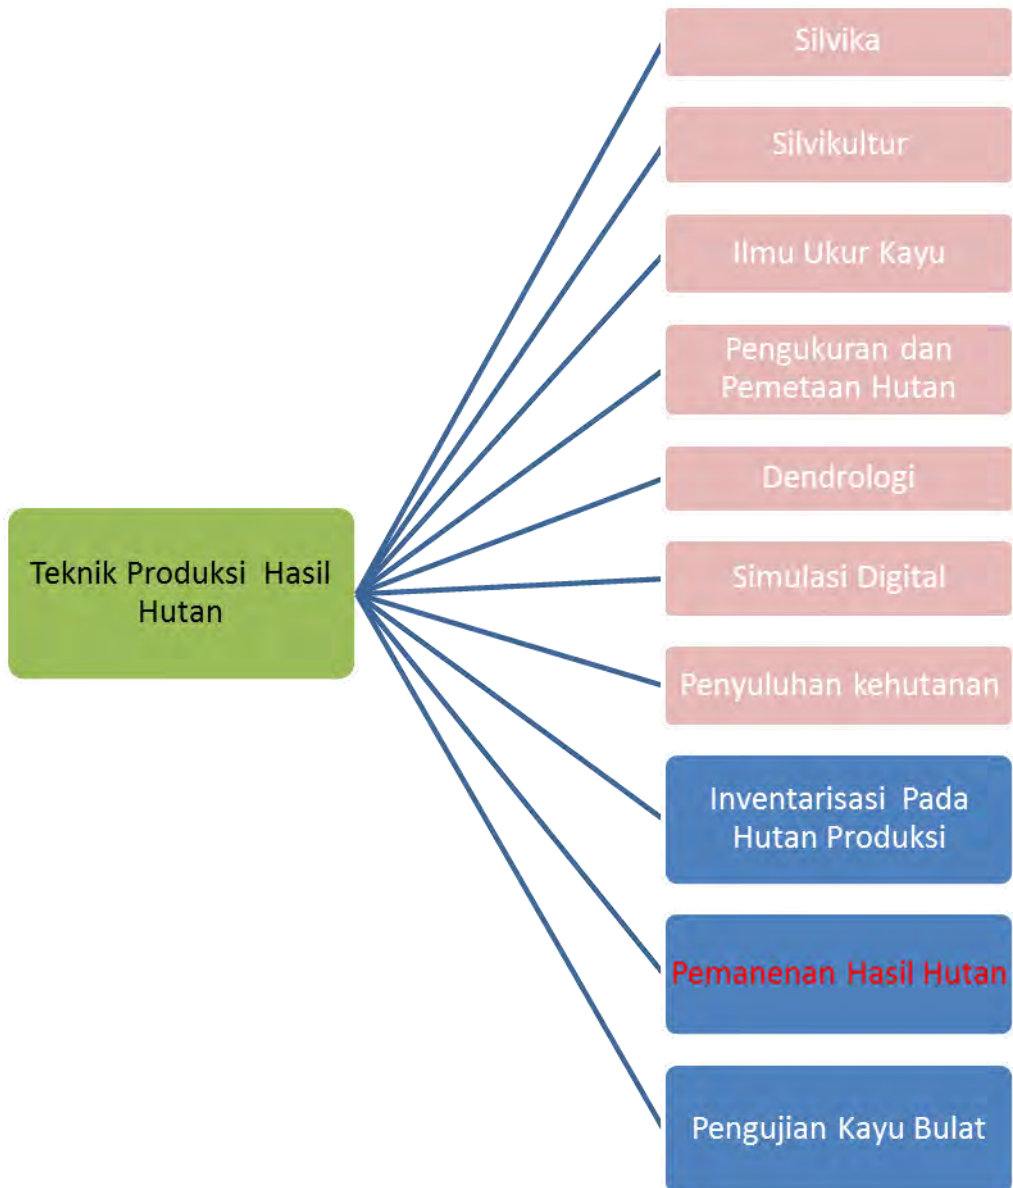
Teknik Produksi Hasil Hutan

Silvika

Silvikultur

Ilmu Ukur Kayu

Pengukuran dan Pemetaan Hutan

Dendrologi

Simulasi Digital

Penyuluhan kehutanan

Inventarisasi Pada Hutan Produksi

Pemanenan Hasil Hutan

Pengujian Kayu Bulat